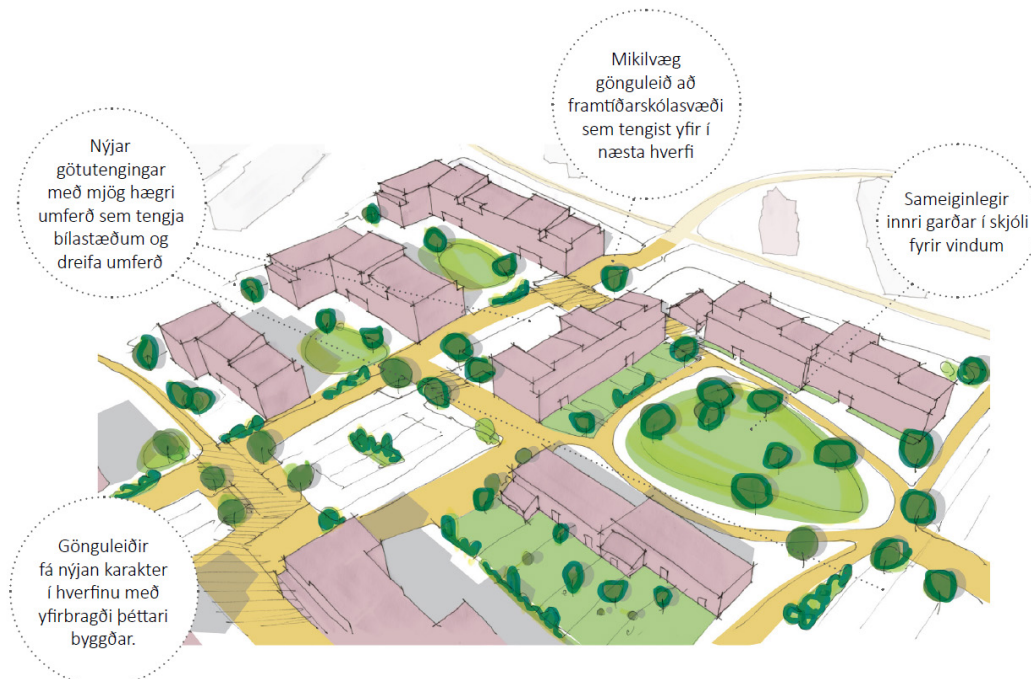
Nýjar götutengingar með mjög hægri umferð sem tengja bílastæðum og dreifa umferð

Mikilvæg gönguleið að framtíðarskólasvæði sem tengist yfir í næsta hverfi

Sameiginlegir innri garðar í skjóli fyrir vindum

Gönguleiðir fá nýjan karakter í hverfinu með yfirbragði þéttari byggðar.